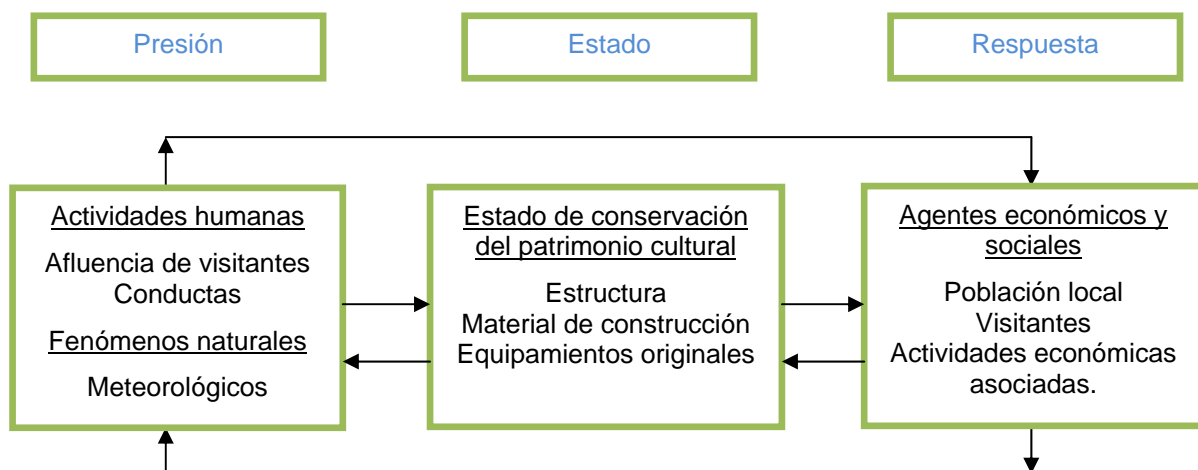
Presión

Estado

Respuesta

Actividades humanas

Afluencia de visitantes
Conductas

Fenómenos naturales

Meteorológicos

Estado de conservación del patrimonio cultural

Estructura
Material de construcción
Equipamientos originales

Agentes económicos y sociales

Población local
Visitantes
Actividades económicas asociadas.